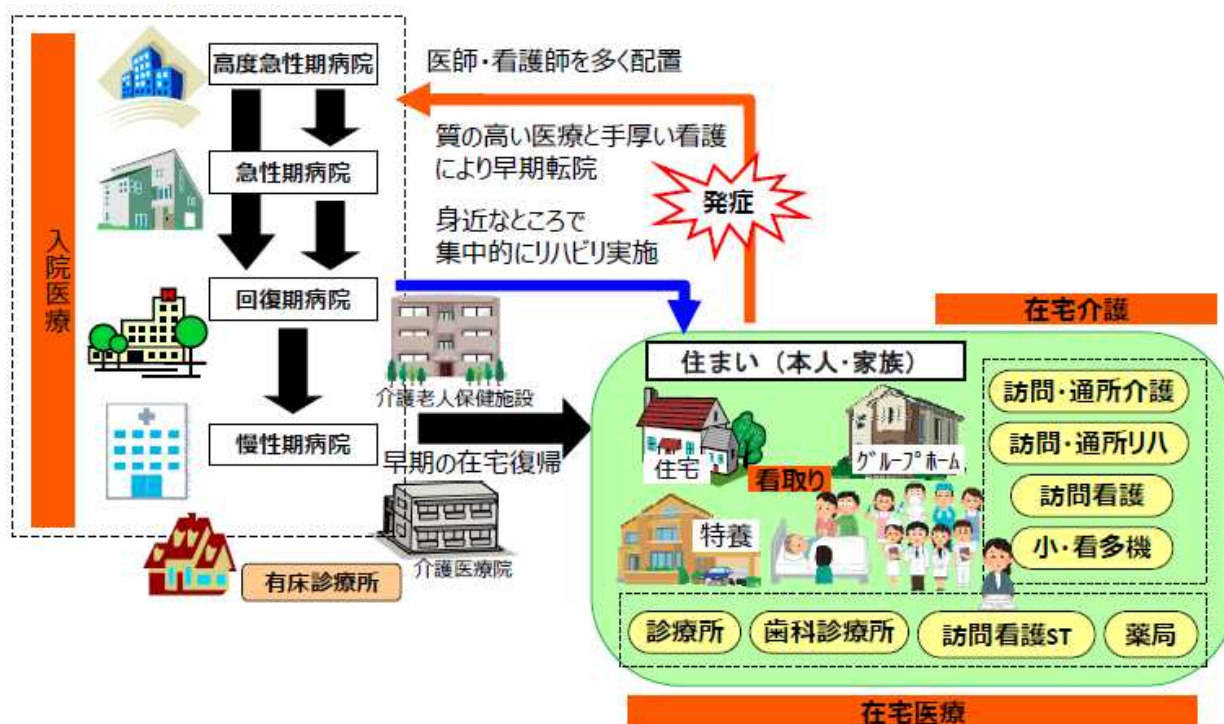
入院医療

高度急性期病院

急性期病院

回復期病院

慢性期病院

医師・看護師を多く配置

質の高い医療と手厚い看護により早期転院

発症

身近なところで集中的にリハビリ実施

介護老人保健施設

早期の在宅復帰

介護医療院

有床診療所

在宅介護

住まい（本人・家族）

住宅

グループホーム

看取り

特養

訪問・通所介護

訪問・通所リハ

訪問看護

小・看多機

診療所

歯科診療所

訪問看護ST

薬局

在宅医療